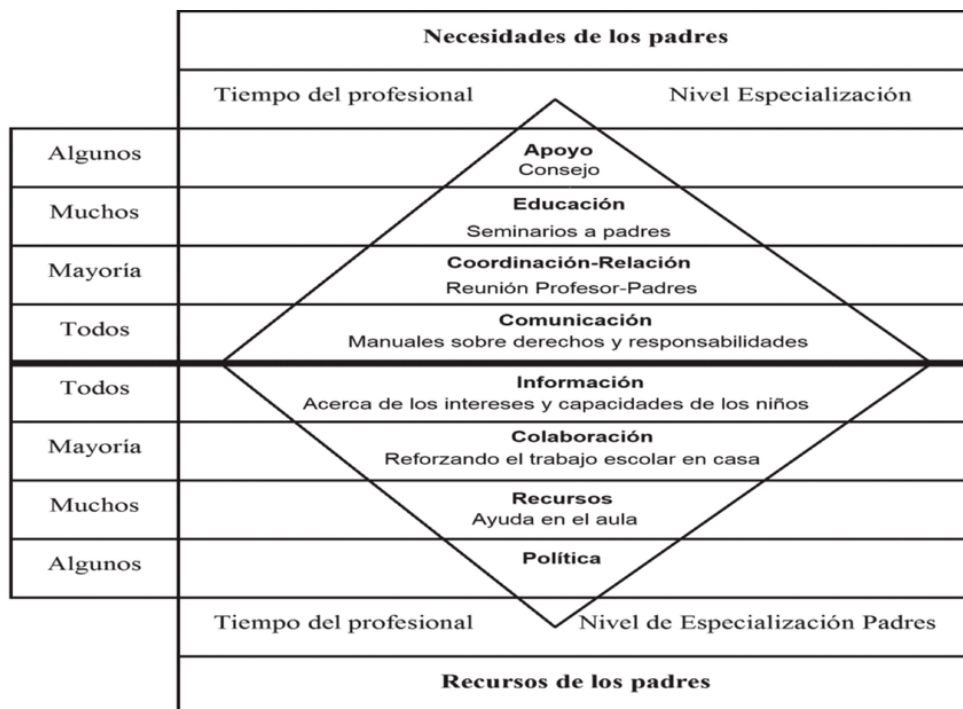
**Necesidades de los padres**

Tiempo del profesional | Nivel Especialización

| | |
|---|---|
| Algunos | **Apoyo** Consejo |
| Muchos | **Educación** Seminarios a padres |
| Mayoría | **Coordinación-Relación** Reunión Profesor-Padres |
| Todos | **Comunicación** Manuales sobre derechos y responsabilidades |
| Todos | **Información** Acerca de los intereses y capacidades de los niños |
| Mayoría | **Colaboración** Reforzando el trabajo escolar en casa |
| Muchos | **Recursos** Ayuda en el aula |
| Algunos | **Política** |

Tiempo del profesional | Nivel de Especialización Padres

**Recursos de los padres**